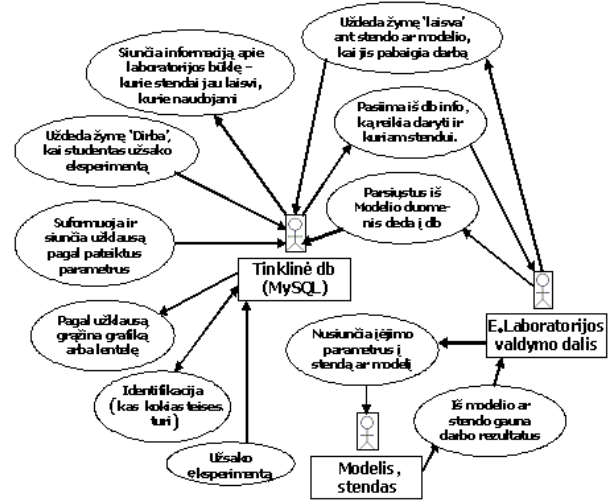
Uždeda žymę 'laisva' ant stendo ar modelio, kai jis pabaigia darbą

Siunčia informaciją apie laboratorijos būklę – kurie stendai jau laisvi, kurie naudojami

Pasiima iš db info, ką reikia daryti ir kuriam stendui.

Uždeda žymę 'Dirba', kai studentas užsako eksperimentą

Parsiųstus iš Modelio duomenis deda į db

Suformuoja ir siunčia užklausą pagal pateiktus parametrus

Tinklinė db (MySQL)

Pagal užklausą grąžina grafiką arba lentelę

E.Laboratorijos valdymo dalis

Nusiunčia įėjimo parametrus į stendą ar modelį

Identifikacija (kas kokias teises turi)

Iš modelio ar stendo gauna darbo rezultatus

Užsako eksperimentą

Modelis, stendas